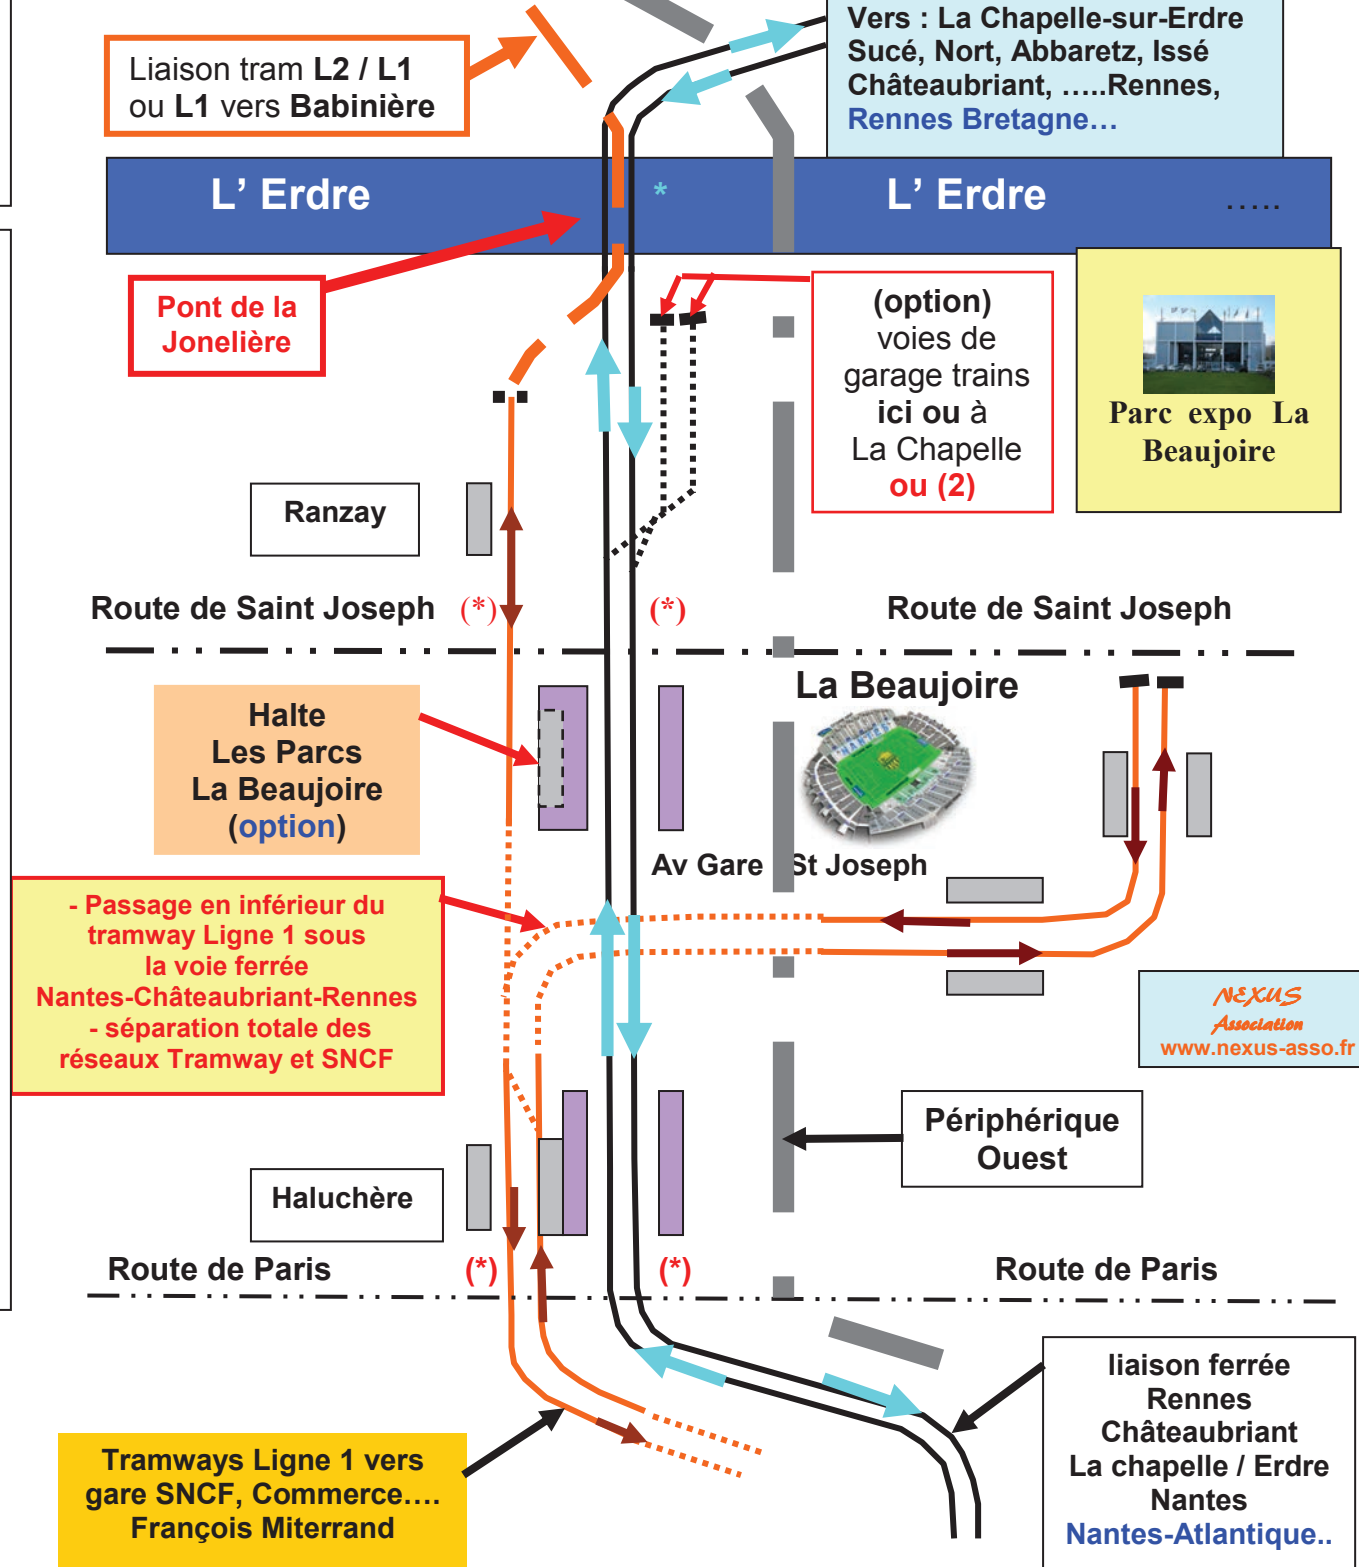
Liaison tram **L2 / L1** ou **L1** vers **Babinière**

Vers : La Chapelle-sur-Erdre Sucé, Nort, Abbaretz, Issé Châteaubriant, …..Rennes, Rennes Bretagne…

L' Erdre

*

L' Erdre

…..

Pont de la Jonelière

(option) voies de garage trains ici ou à La Chapelle ou (2)

Parc expo La Beaujoire

Ranzay

Route de Saint Joseph

(*)

(*)

Route de Saint Joseph

La Beaujoire

Halte Les Parcs La Beaujoire (option)

Av Gare St Joseph

- Passage en inférieur du tramway Ligne 1 sous la voie ferrée Nantes-Châteaubriant-Rennes - séparation totale des réseaux Tramway et SNCF

NEXUS Association www.nexus-asso.fr

Périphérique Ouest

Haluchère

Route de Paris

(*)

(*)

Route de Paris

liaison ferrée Rennes Châteaubriant La chapelle / Erdre Nantes Nantes-Atlantique..

Tramways Ligne 1 vers gare SNCF, Commerce…. François Miterrand